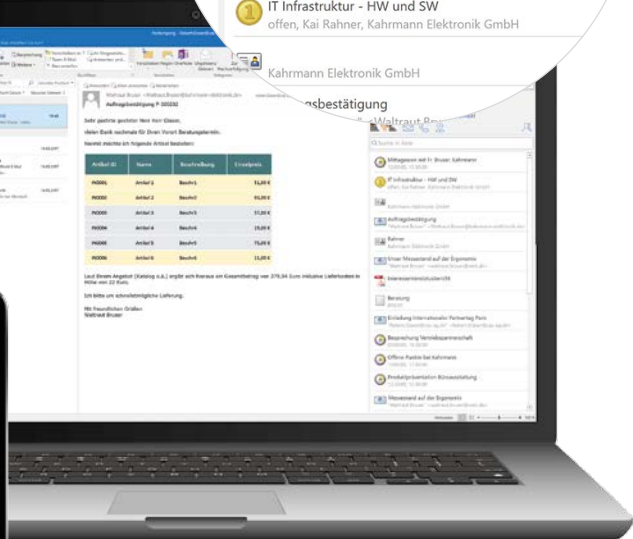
IT Infrastruktur - HW und SW
offen, Kai Rahner, Kahrmann Elektronik GmbH

Kahrmann Elektronik GmbH

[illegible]sbestätigung
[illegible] <Waltraut Bru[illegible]

Auftragsbestätigung P 300232

Sehr geehrte geehrter Herr Herr Glasser,

vielen Dank nochmals für Ihren Vorort Beratungstermin.

Hiermit möchte ich folgende Artikel bestellen:

| Artikel ID | Name | Beschreibung | Einzelpreis |
|---|---|---|---|
| IN0001 | Artikel 1 | Beschr1 | 56,00 € |
| IN0002 | Artikel 2 | Beschr2 | 90,00 € |
| IN0003 | Artikel 3 | Beschr3 | 57,00 € |
| IN0004 | Artikel 4 | Beschr4 | 29,00 € |
| IN0005 | Artikel 5 | Beschr5 | 75,00 € |
| IN0006 | Artikel 6 | Beschr6 | 22,00 € |

Laut Ihrem Angebot (Katalog o.ä.) ergibt sich hieraus ein Gesamtbetrag von 379,54 Euro inklusive Lieferkosten in Höhe von 22 Euro.

Ich bitte um schnellstmögliche Lieferung.

Mit freundlichen Grüßen
Waltraut Bruser

Mittagessen mit Fr. Bruser, Kahrmann
IT Infrastruktur - HW und SW
offen, Kai Rahner, Kahrmann Elektronik GmbH
Kahrmann Elektronik GmbH
Auftragsbestätigung
Rahner
Kahrmann Elektronik GmbH
Unser Messestand auf der Ergonomie
Interessentenstudie.ldt
Beratung
Einladung Internationaler Partnertag Paris
Besprechung Vertriebspartnerschaft
Offene Punkte bei Kahrmann
Produktpräsentation Büroausstattung
Messestand auf der Ergonomie